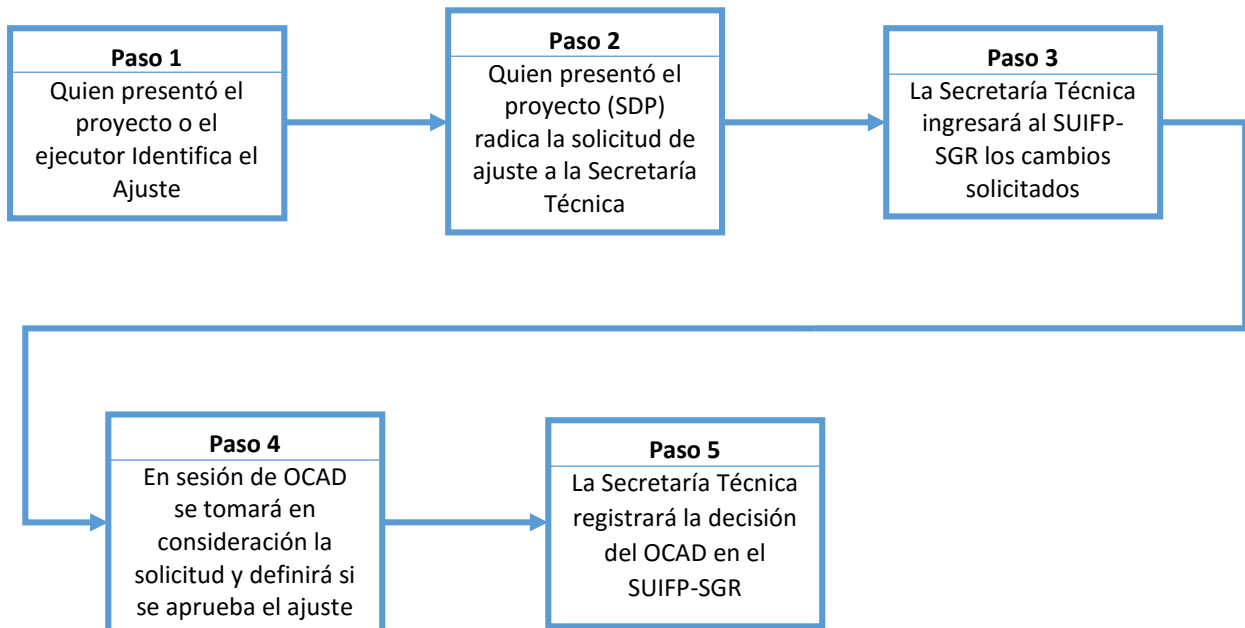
Paso 1
Quien presentó el proyecto o el ejecutor Identifica el Ajuste

Paso 2
Quien presentó el proyecto (SDP) radica la solicitud de ajuste a la Secretaría Técnica

Paso 3
La Secretaría Técnica ingresará al SUIFP-SGR los cambios solicitados

Paso 4
En sesión de OCAD se tomará en consideración la solicitud y definirá si se aprueba el ajuste

Paso 5
La Secretaría Técnica registrará la decisión del OCAD en el SUIFP-SGR